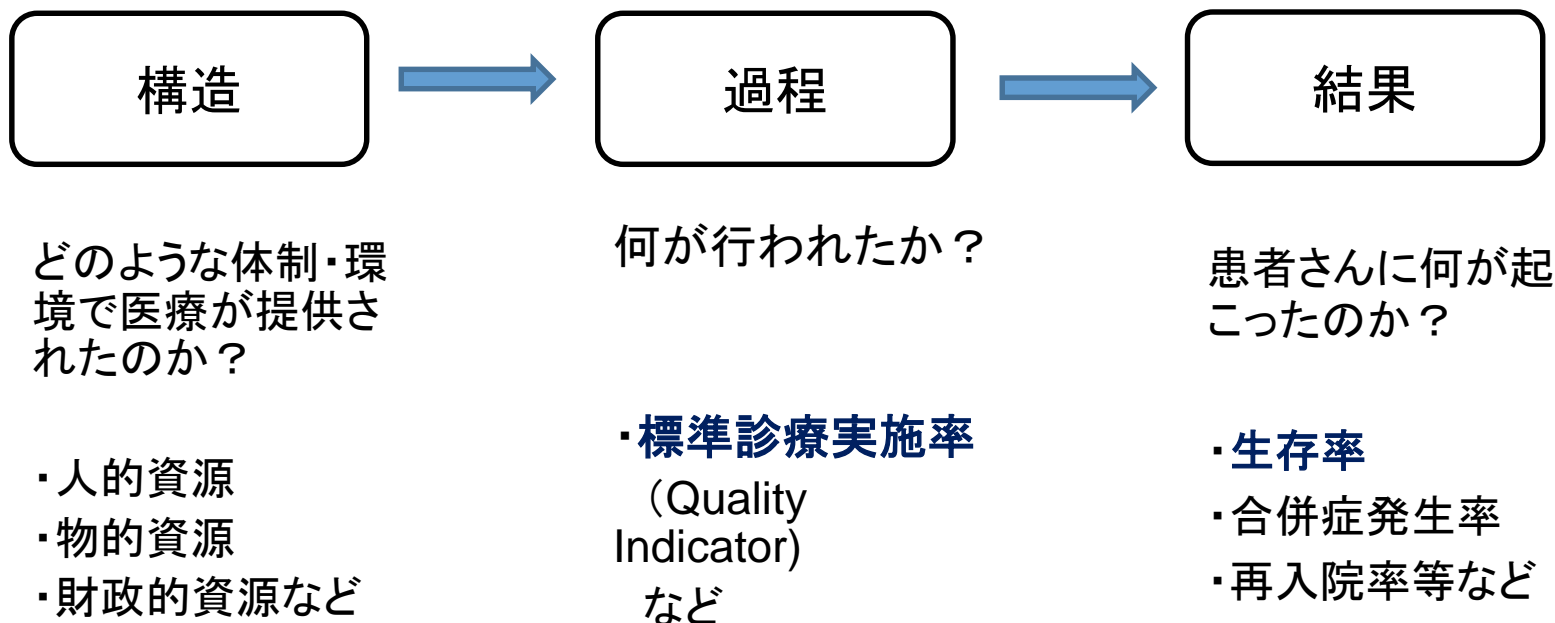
構造

過程

結果

どのような体制・環境で医療が提供されたのか？

・人的資源
・物的資源
・財政的資源など

何が行われたか？

・標準診療実施率
（Quality Indicator)
など

患者さんに何が起こったのか？

・生存率
・合併症発生率
・再入院率等など